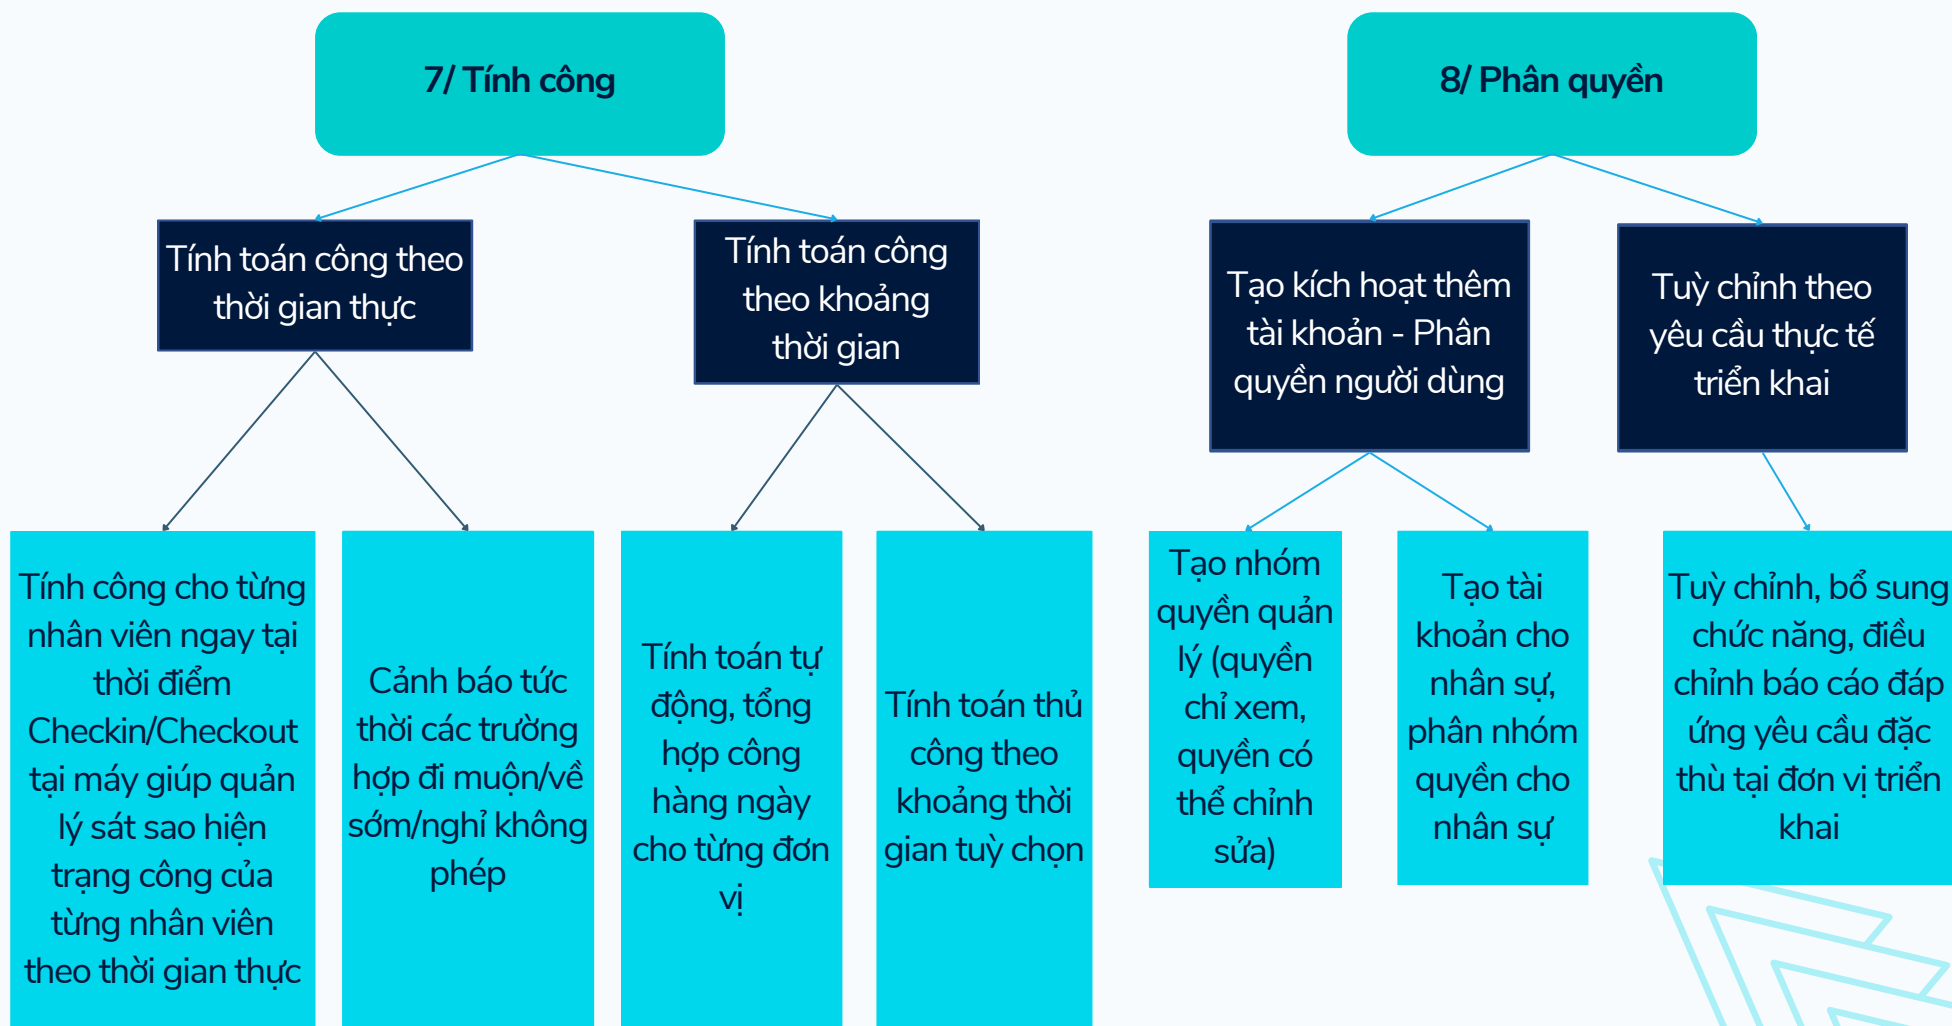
7/ Tính công

Tính toán công theo thời gian thực

Tính toán công theo khoảng thời gian

Tính công cho từng nhân viên ngay tại thời điểm Checkin/Checkout tại máy giúp quản lý sát sao hiện trạng công của từng nhân viên theo thời gian thực

Cảnh báo tức thời các trường hợp đi muộn/về sớm/nghỉ không phép

Tính toán tự động, tổng hợp công hàng ngày cho từng đơn vị

Tính toán thủ công theo khoảng thời gian tuỳ chọn

8/ Phân quyền

Tạo kích hoạt thêm tài khoản - Phân quyền người dùng

Tuỳ chỉnh theo yêu cầu thực tế triển khai

Tạo nhóm quyền quản lý (quyền chỉ xem, quyền có thể chỉnh sửa)

Tạo tài khoản cho nhân sự, phân nhóm quyền cho nhân sự

Tuỳ chỉnh, bổ sung chức năng, điều chỉnh báo cáo đáp ứng yêu cầu đặc thù tại đơn vị triển khai